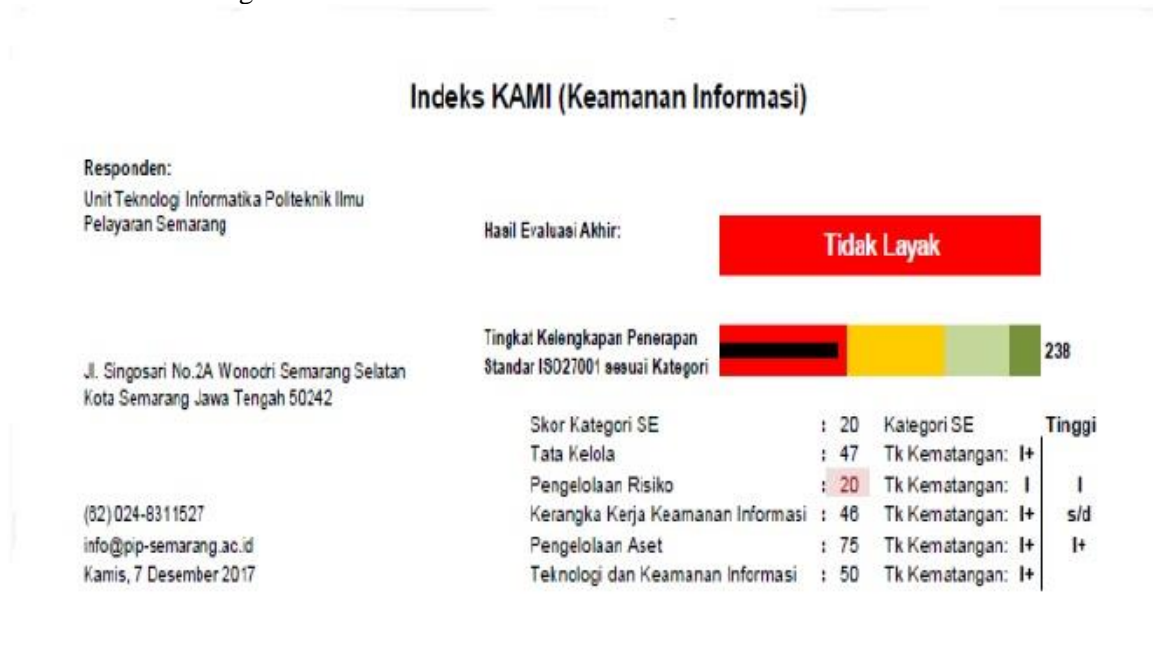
Indeks KAMI (Keamanan Informasi)

Responden:
Unit Teknologi Informatika Politeknik Ilmu Pelayaran Semarang

Hasil Evaluasi Akhir:

Tidak Layak

Tingkat Kelengkapan Penerapan Standar ISO27001 sesuai Kategori

238

Jl. Singosari No.2A Wonodri Semarang Selatan Kota Semarang Jawa Tengah 50242

| | | | | |
|---|---|---|---|---|
| Skor Kategori SE | : 20 | Kategori SE | | Tinggi |
| Tata Kelola | : 47 | Tk Kematangan: | I+ | |
| Pengelolaan Risiko | : 20 | Tk Kematangan: | I | I |
| Kerangka Kerja Keamanan Informasi | : 46 | Tk Kematangan: | I+ | s/d |
| Pengelolaan Aset | : 75 | Tk Kematangan: | I+ | I+ |
| Teknologi dan Keamanan Informasi | : 50 | Tk Kematangan: | I+ | |

(62) 024-8311527
info@pip-semarang.ac.id
Kamis, 7 Desember 2017